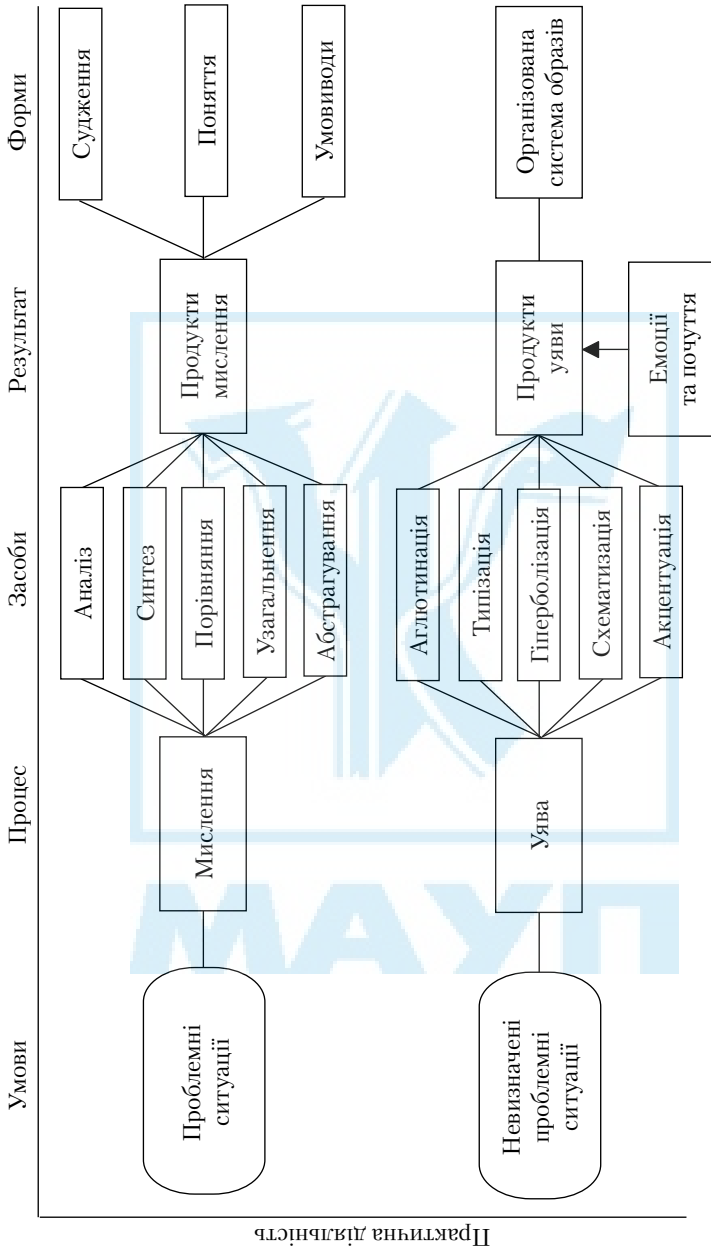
Умови

Процес

Засоби

Результат

Форми

Проблемні ситуації

Мислення

Аналіз

Синтез

Порівняння

Узагальнення

Абстрагування

Продукти мислення

Судження

Поняття

Умовиводи

Невизначені проблемні ситуації

Уява

Аглютинація

Типізація

Гіперболізація

Схематизація

Акцентуація

Продукти уяви

Емоції та почуття

Організована система образів

Практична діяльність

МАУП